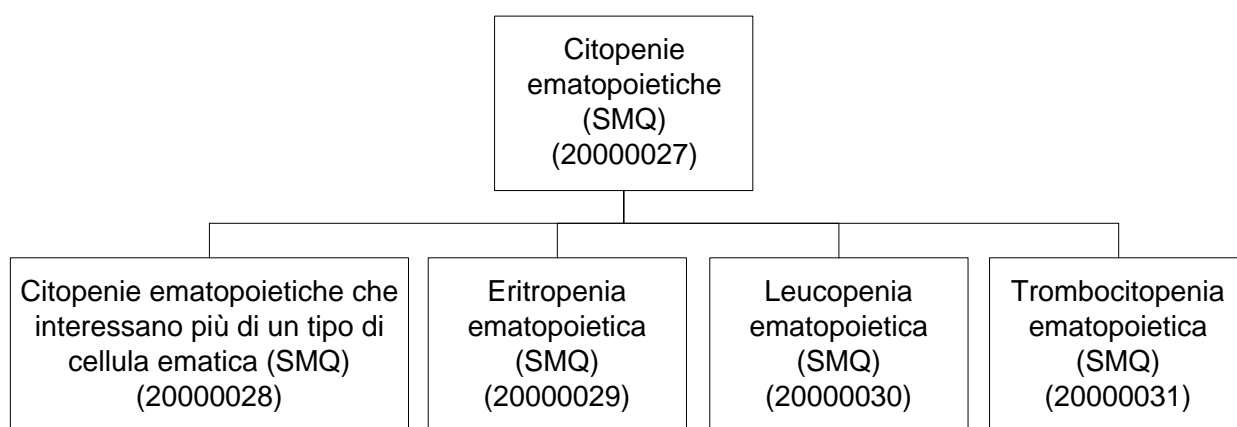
Citopenie ematopoietiche (SMQ) (20000027)

Citopenie ematopoietiche che interessano più di un tipo di cellula ematica (SMQ) (20000028)

Eritropenia ematopoietica (SMQ) (20000029)

Leucopenia ematopoietica (SMQ) (20000030)

Trombocitopenia ematopoietica (SMQ) (20000031)